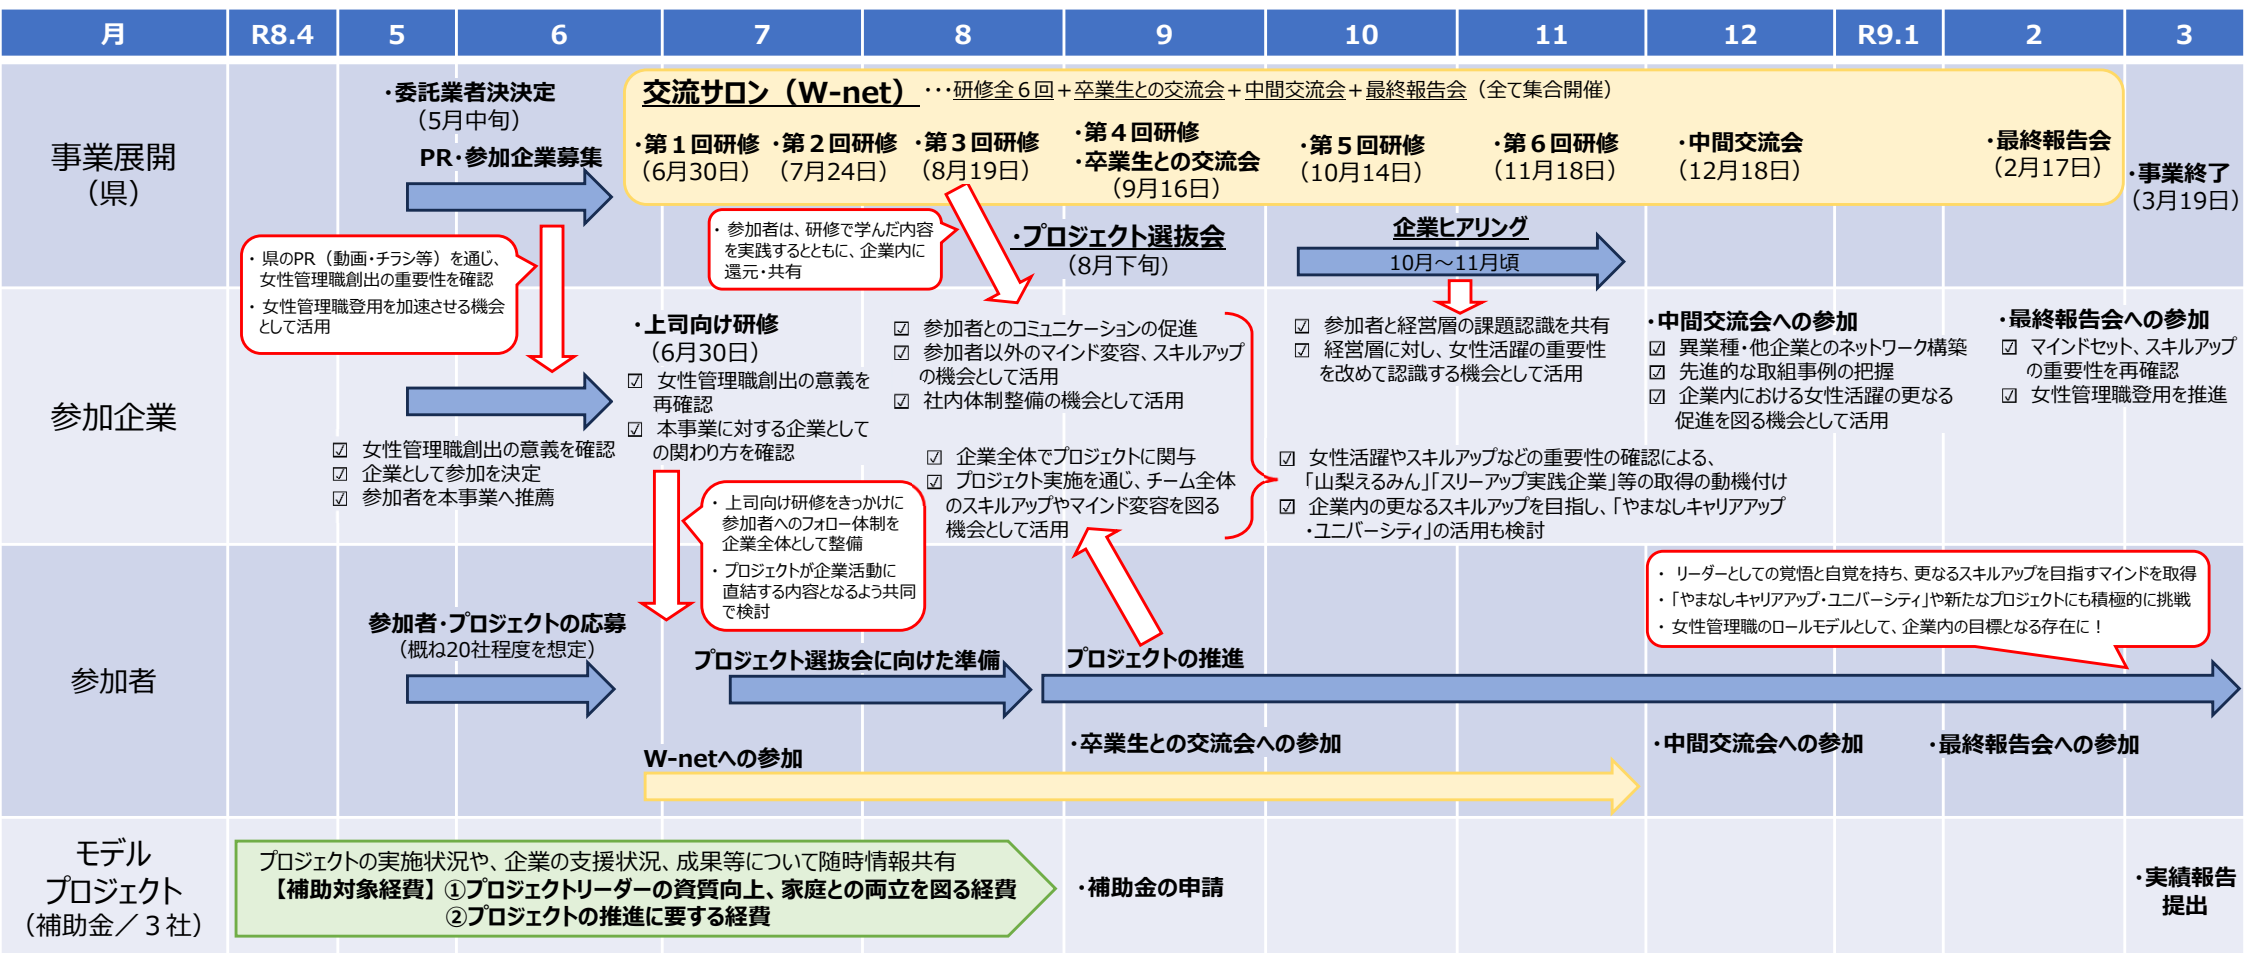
| 月 | R8.4 | 5 | 6 | 7 | 8 | 9 | 10 | 11 | 12 | R9.1 | 2 | 3 |
|---|---|---|---|---|---|---|---|---|---|---|---|---|

事業展開（県）

・委託業者決決定（5月中旬）

PR・参加企業募集

交流サロン（W-net）・・・研修全６回＋卒業生との交流会＋中間交流会＋最終報告会（全て集合開催）

・第１回研修（6月30日） ・第２回研修（7月24日） ・第３回研修（8月19日） ・第４回研修 ・卒業生との交流会（9月16日） ・第５回研修（10月14日） ・第６回研修（11月18日） ・中間交流会（12月18日） ・最終報告会（2月17日）

・事業終了（3月19日）

・県のPR（動画・チラシ等）を通じ、女性管理職創出の重要性を確認
・女性管理職登用を加速させる機会として活用

・参加者は、研修で学んだ内容を実践するとともに、企業内に還元・共有

・プロジェクト選抜会（8月下旬）

企業ヒアリング
10月～11月頃

参加企業

☑ 女性管理職創出の意義を確認
☑ 企業として参加を決定
☑ 参加者を本事業へ推薦

・上司向け研修（6月30日）
☑ 女性管理職創出の意義を再確認
☑ 本事業に対する企業としての関わり方を確認

☑ 参加者とのコミュニケーションの促進
☑ 参加者以外のマインド変容、スキルアップの機会として活用
☑ 社内体制整備の機会として活用

☑ 企業全体でプロジェクトに関与
☑ プロジェクト実施を通じ、チーム全体のスキルアップやマインド変容を図る機会として活用

☑ 参加者と経営層の課題認識を共有
☑ 経営層に対し、女性活躍の重要性を改めて認識する機会として活用

・中間交流会への参加
☑ 異業種・他企業とのネットワーク構築
☑ 先進的な取組事例の把握
☑ 企業内における女性活躍の更なる促進を図る機会として活用

・最終報告会への参加
☑ マインドセット、スキルアップの重要性を再確認
☑ 女性管理職登用を推進

☑ 女性活躍やスキルアップなどの重要性の確認による、「山梨えるみん」「スリーアップ実践企業」等の取得の動機付け
☑ 企業内の更なるスキルアップを目指し、「やまなしキャリアアップ・ユニバーシティ」の活用も検討

・上司向け研修をきっかけに参加者へのフォロー体制を企業全体として整備
・プロジェクトが企業活動に直結する内容となるよう共同で検討

参加者

参加者・プロジェクトの応募（概ね20社程度を想定）

プロジェクト選抜会に向けた準備

プロジェクトの推進

・リーダーとしての覚悟と自覚を持ち、更なるスキルアップを目指すマインドを取得
・「やまなしキャリアアップ・ユニバーシティ」や新たなプロジェクトにも積極的に挑戦
・女性管理職のロールモデルとして、企業内の目標となる存在に！

W-netへの参加

・卒業生との交流会への参加

・中間交流会への参加

・最終報告会への参加

モデルプロジェクト（補助金／３社）

プロジェクトの実施状況や、企業の支援状況、成果等について随時情報共有
【補助対象経費】①プロジェクトリーダーの資質向上、家庭との両立を図る経費
②プロジェクトの推進に要する経費

・補助金の申請

・実績報告提出